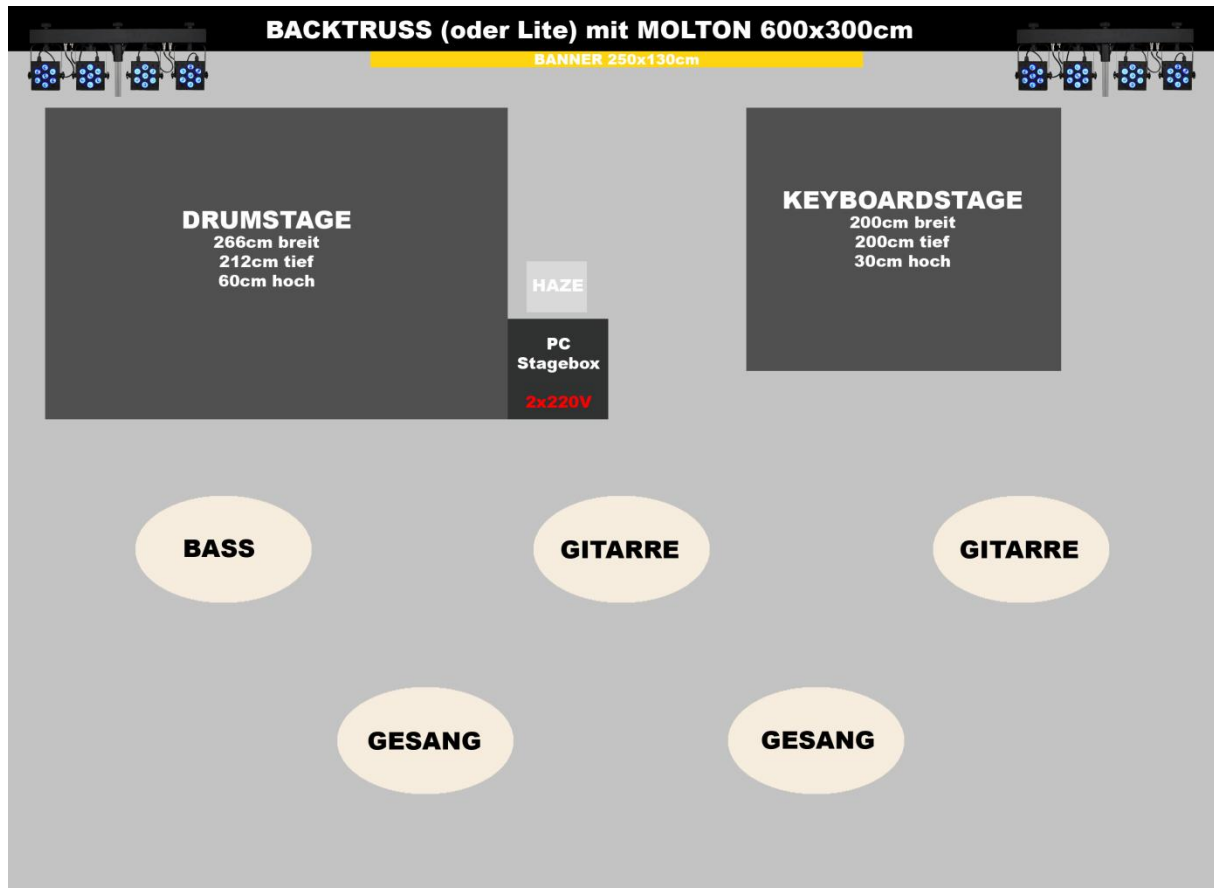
BACKTRUSS (oder Lite) mit MOLTON 600x300cm

BANNER 250x130cm

DRUMSTAGE
266cm breit
212cm tief
60cm hoch

HAZE

PC
Stagebox

2x220V

KEYBOARDSTAGE
200cm breit
200cm tief
30cm hoch

BASS

GITARRE

GITARRE

GESANG

GESANG